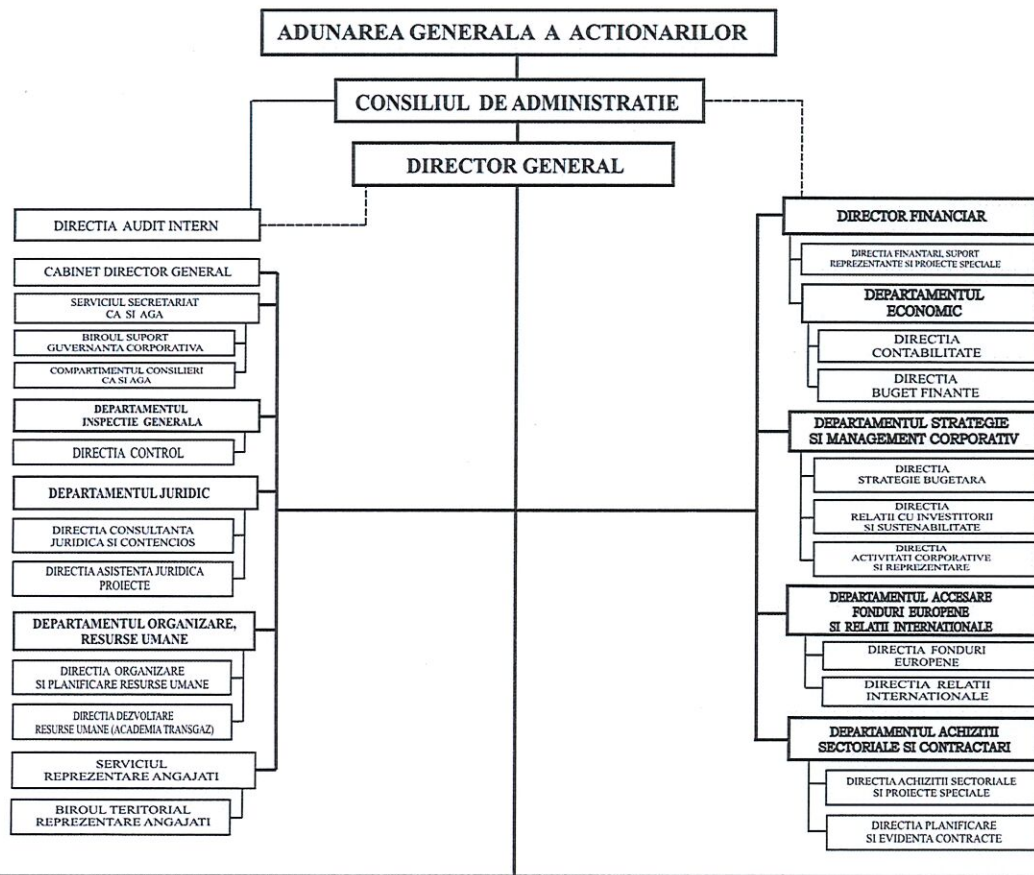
ADUNAREA GENERALA A ACTIONARILOR

CONSILIUL DE ADMINISTRATIE

DIRECTOR GENERAL

DIRECTIA AUDIT INTERN

CABINET DIRECTOR GENERAL

SERVICIUL SECRETARIAT CA SI AGA

BIROUL SUPORT GUVERNANTA CORPORATIVA

COMPARTIMENTUL CONSILIERI CA SI AGA

DEPARTAMENTUL INSPECTIE GENERALA

DIRECTIA CONTROL

DEPARTAMENTUL JURIDIC

DIRECTIA CONSULTANTA JURIDICA SI CONTENCIOS

DIRECTIA ASISTENTA JURIDICA PROIECTE

DEPARTAMENTUL ORGANIZARE, RESURSE UMANE

DIRECTIA ORGANIZARE SI PLANIFICARE RESURSE UMANE

DIRECTIA DEZVOLTARE RESURSE UMANE (ACADEMIA TRANSGAZ)

SERVICIUL REPREZENTARE ANGAJATI

BIROUL TERITORIAL REPREZENTARE ANGAJATI

DIRECTOR FINANCIAR

DIRECTIA FINANTARI, SUPORT REPREZENTANTE SI PROIECTE SPECIALE

DEPARTAMENTUL ECONOMIC

DIRECTIA CONTABILITATE

DIRECTIA BUGET FINANTE

DEPARTAMENTUL STRATEGIE SI MANAGEMENT CORPORATIV

DIRECTIA STRATEGIE BUGETARA

DIRECTIA RELATII CU INVESTITORII SI SUSTENABILITATE

DIRECTIA ACTIVITATI CORPORATIVE SI REPREZENTARE

DEPARTAMENTUL ACCESARE FONDURI EUROPENE SI RELATII INTERNATIONALE

DIRECTIA FONDURI EUROPENE

DIRECTIA RELATII INTERNATIONALE

DEPARTAMENTUL ACHIZITII SECTORIALE SI CONTRACTARI

DIRECTIA ACHIZITII SECTORIALE SI PROIECTE SPECIALE

DIRECTIA PLANIFICARE SI EVIDENTA CONTRACTE